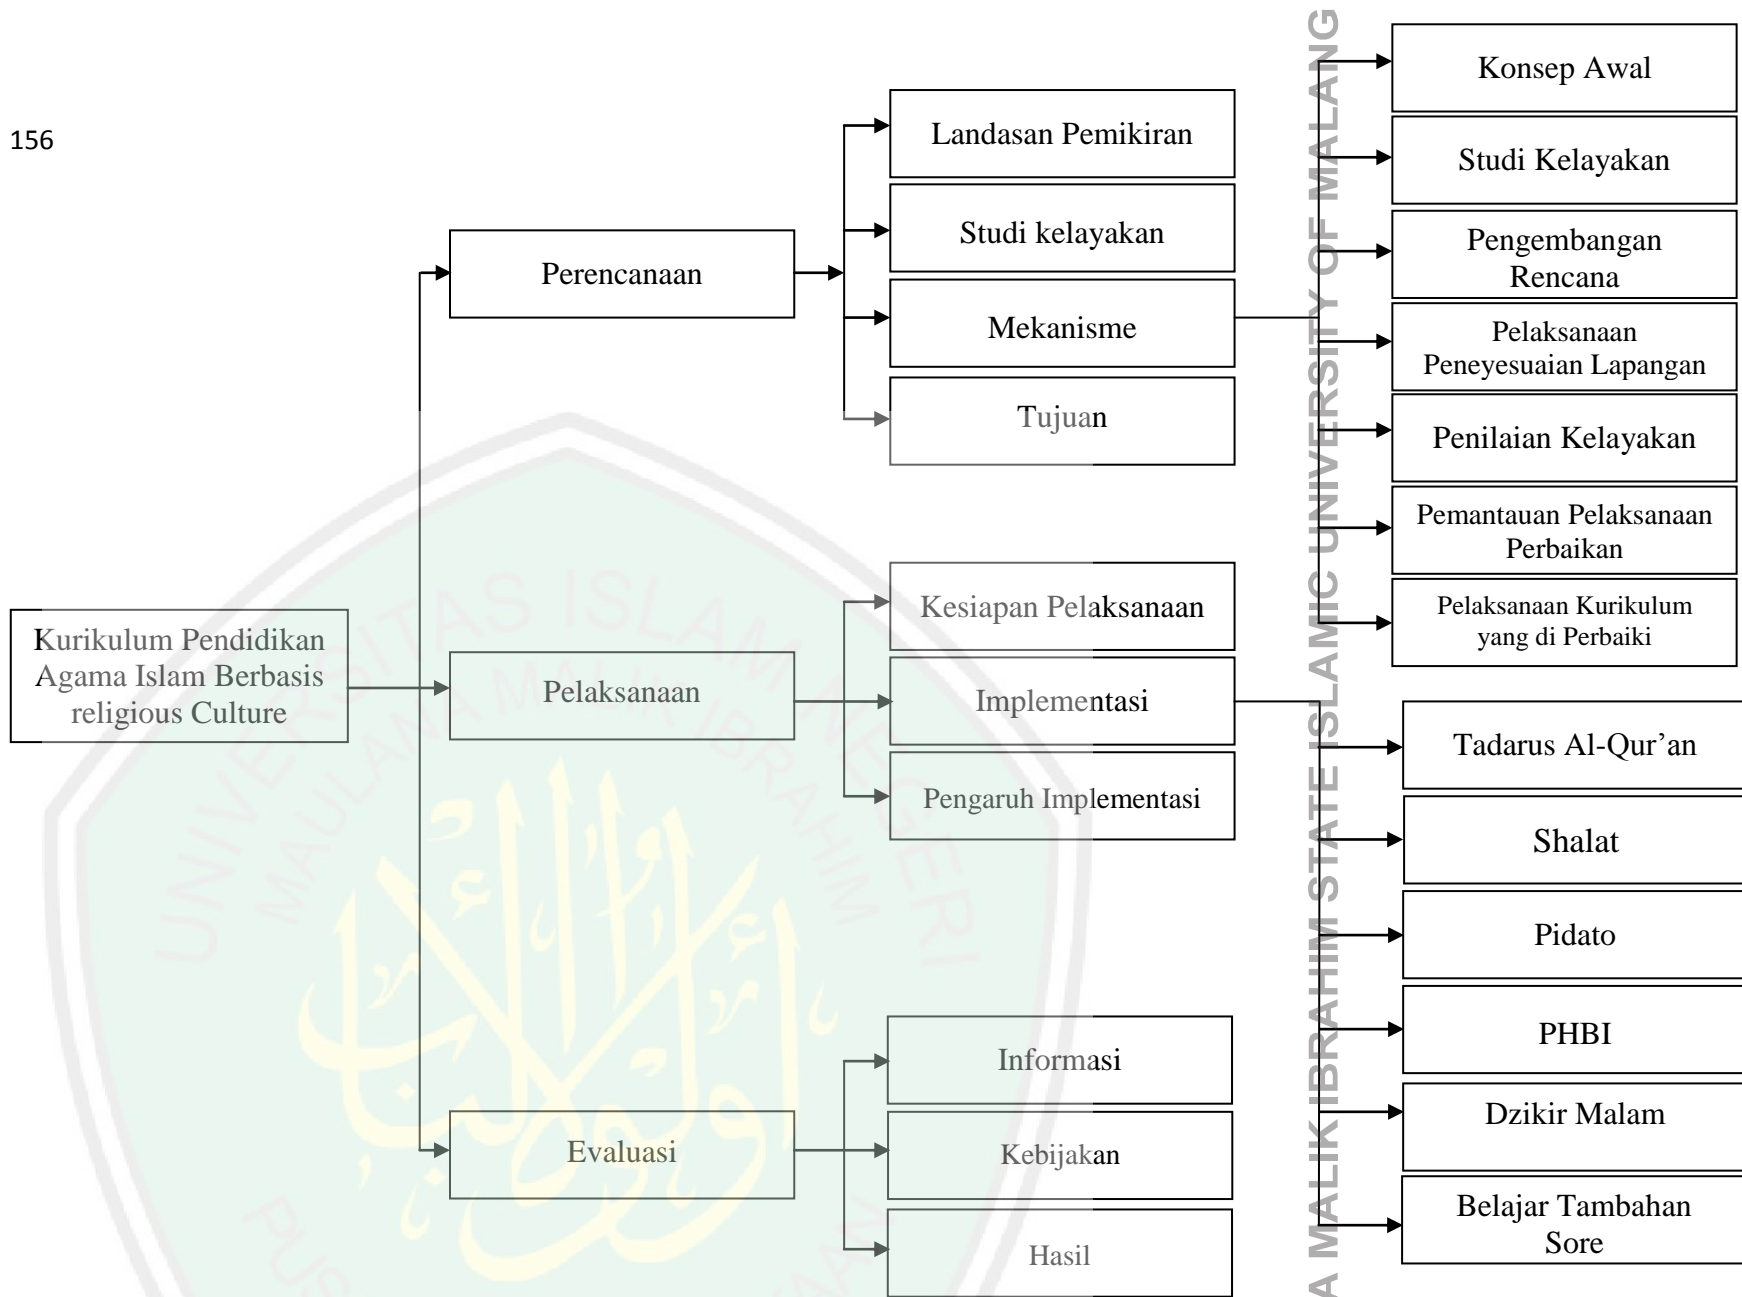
156

Kurikulum Pendidikan Agama Islam Berbasis religious Culture

Perencanaan

Landasan Pemikiran

Studi kelayakan

Mekanisme

Tujuan

Konsep Awal

Studi Kelayakan

Pengembangan Rencana

Pelaksanaan Peneyesuaian Lapangan

Penilaian Kelayakan

Pemantauan Pelaksanaan Perbaikan

Pelaksanaan Kurikulum yang di Perbaiki

Pelaksanaan

Kesiapan Pelaksanaan

Implementasi

Pengaruh Implementasi

Tadarus Al-Qur'an

Shalat

Pidato

PHBI

Dzikir Malam

Belajar Tambahan Sore

Evaluasi

Informasi

Kebijakan

Hasil

UNIVERSITAS ISLAM NEGERI MAULANA MALIK IBRAHIM

A MALIK IBRAHIM STATE ISLAMIC UNIVERSITY OF MALANG